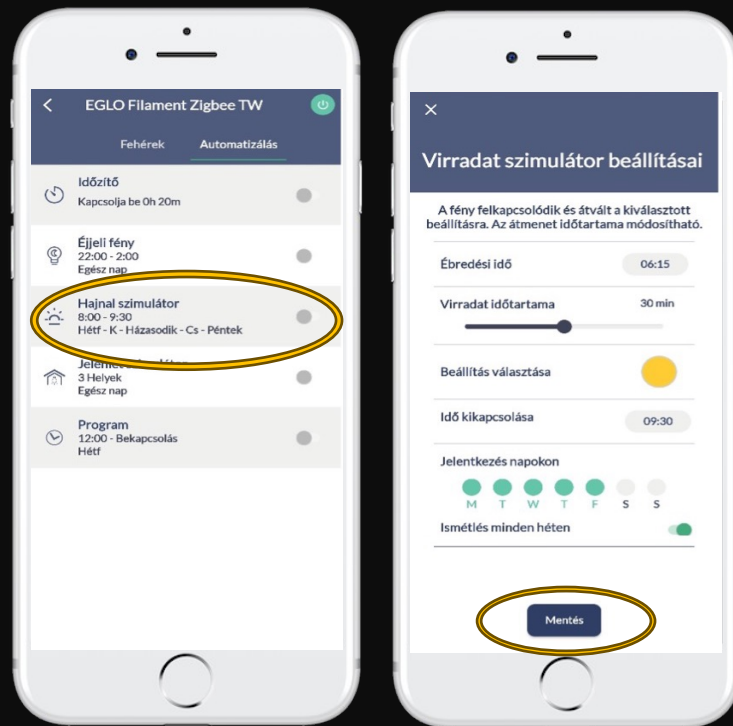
EGLO Filament Zigbee TW

Fehérek Automatizálás

Időzítő
Kapcsolja be 0h 20m

Éjjeli fény
22:00 - 2:00
Egész nap

Hajnal szimulátor
8:00 - 9:30
Hétf - K - Házasodik - Cs - Péntek

Jelen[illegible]
3 Helyek
Egész nap

Program
12:00 - Bekapcsolás
Hétf

×

Virradat szimulátor beállításai

A fény felkapcsolódik és átvált a kiválasztott beállításra. Az átmenet időtartama módosítható.

Ébredési idő 06:15

Virradat időtartama 30 min

Beállítás választása

Idő kikapcsolása 09:30

Jelentkezés napokon

M T W T F S S

Ismétlés minden héten

Mentés